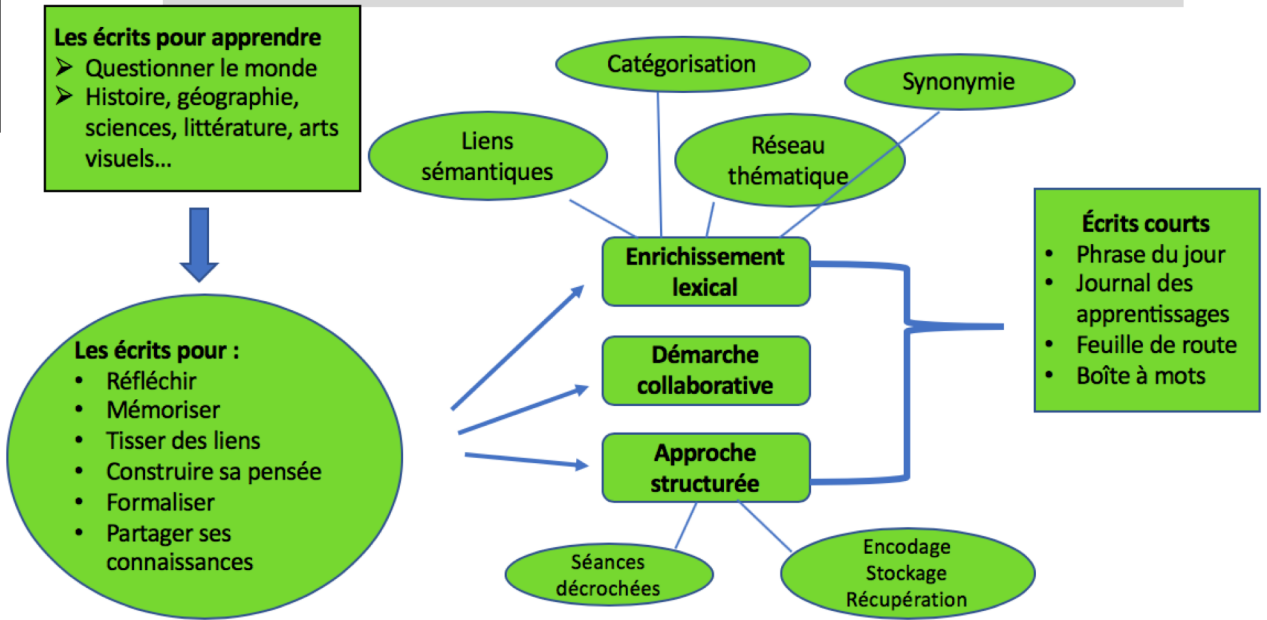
**Les écrits pour apprendre**
- Questionner le monde
- Histoire, géographie, sciences, littérature, arts visuels…

**Les écrits pour :**
- Réfléchir
- Mémoriser
- Tisser des liens
- Construire sa pensée
- Formaliser
- Partager ses connaissances

Catégorisation

Synonymie

Liens sémantiques

Réseau thématique

**Enrichissement lexical**

**Démarche collaborative**

**Approche structurée**

Séances décrochées

Encodage
Stockage
Récupération

**Écrits courts**
- Phrase du jour
- Journal des apprentissages
- Feuille de route
- Boîte à mots